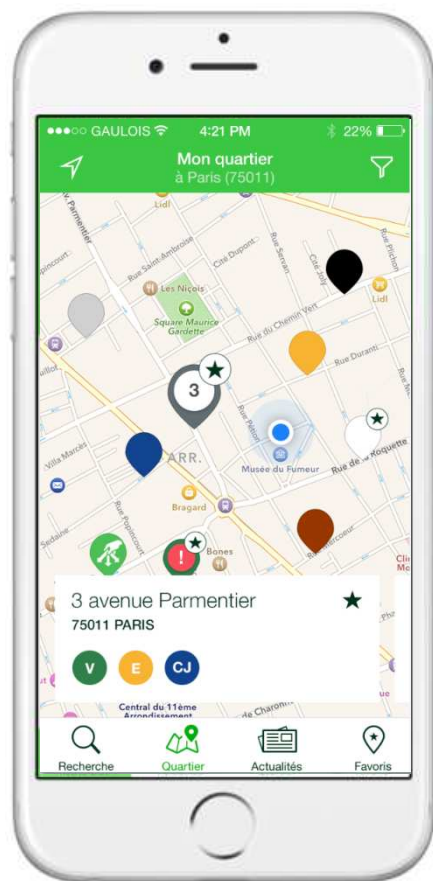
●●●○○ GAULOIS 4:21 PM 22%

Mon quartier
à Paris (75011)

Lidl
Rue Saint-Ambroise
Cité Dupont
Rue Servan
Cité Joly
Rue Pihet
Les Nicois
Square Maurice Gardette
Lidl
Rue du Chemin Vert
Rue Duranti
3
Villa Marcès
ARR.
Musée du Fumeur
Rue de la Roquette
Bragard
Bones
Sedaine
Rue Popincourt
Rue Godefroy
Rue Basfroi

3 avenue Parmentier
75011 PARIS
V
E
CJ

Central du 11ème Arrondissement
de Charonne

Recherche
Quartier
Actualités
Favoris